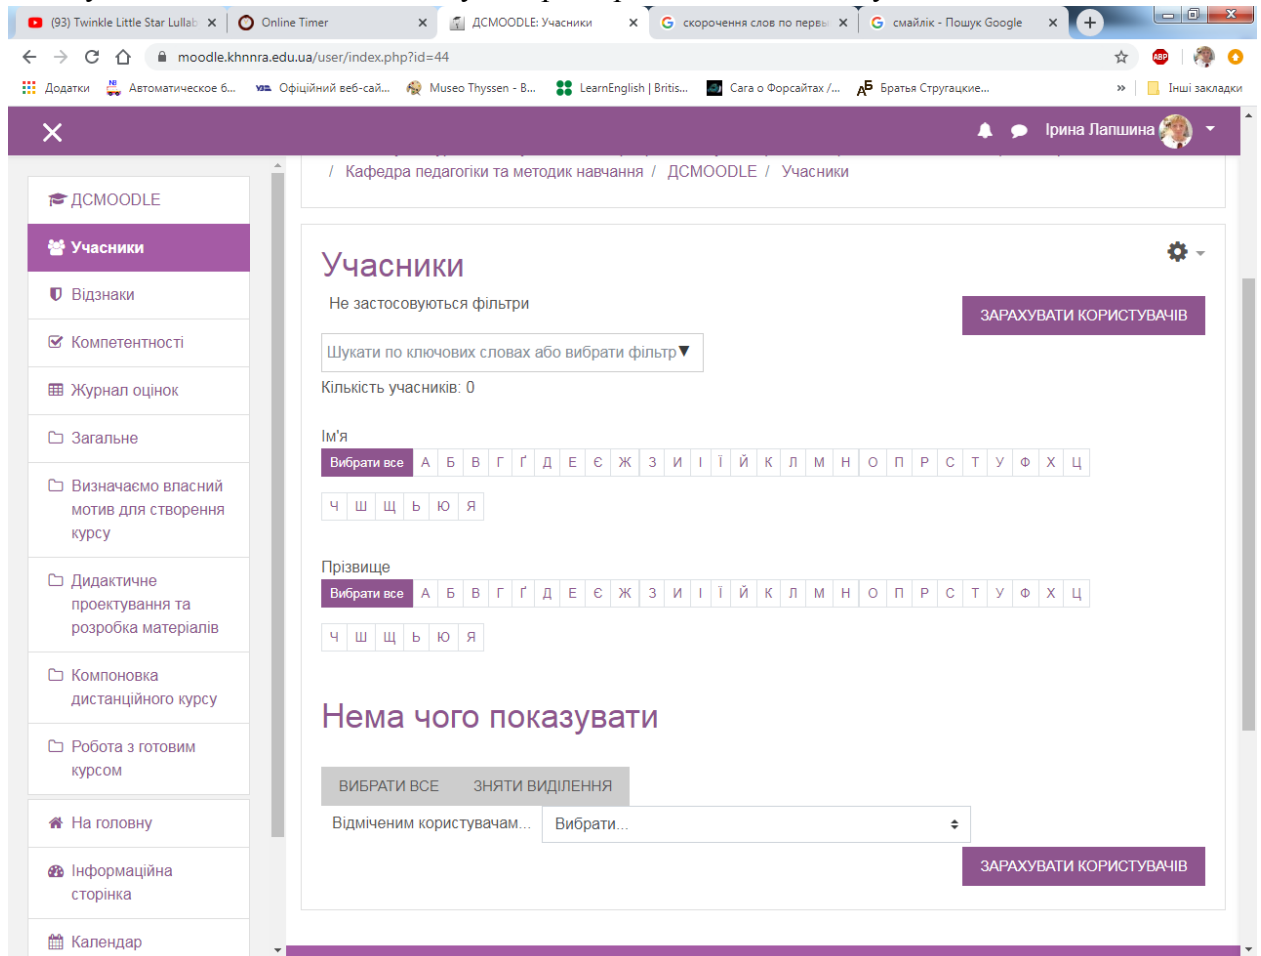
(93) Twinkle Little Star Lullab ×
Online Timer ×
ДСMOODLE: Учасники ×
скорочення слів по перш ×
смайлік - Пошук Google ×

moodle.khnnra.edu.ua/user/index.php?id=44

Додатки
Автоматическое б...
Офіційний веб-сай...
Museo Thyssen - B...
LearnEnglish | Britis...
Сага о Форсайтах /...
Братья Стругацкие...
»
Інші закладки

Ірина Лапшина

ДСMOODLE
Учасники
Відзнаки
Компетентності
Журнал оцінок
Загальне
Визначаємо власний мотив для створення курсу
Дидактичне проектування та розробка матеріалів
Компоновка дистанційного курсу
Робота з готовим курсом
На головну
Інформаційна сторінка
Календар

/ Кафедра педагогіки та методик навчання / ДСMOODLE / Учасники

Учасники

Не застосовуються фільтри

ЗАРАХУВАТИ КОРИСТУВАЧІВ

Шукати по ключових словах або вибрати фільтр ▼

Кількість учасників: 0

Ім'я

Вибрати все А Б В Г Ґ Д Е Є Ж З И І Ї Й К Л М Н О П Р С Т У Ф Х Ц Ч Ш Щ Ь Ю Я

Прізвище

Вибрати все А Б В Г Ґ Д Е Є Ж З И І Ї Й К Л М Н О П Р С Т У Ф Х Ц Ч Ш Щ Ь Ю Я

Нема чого показувати

ВИБРАТИ ВСЕ ЗНЯТИ ВИДІЛЕННЯ

Відміченим користувачам... Вибрати...

ЗАРАХУВАТИ КОРИСТУВАЧІВ